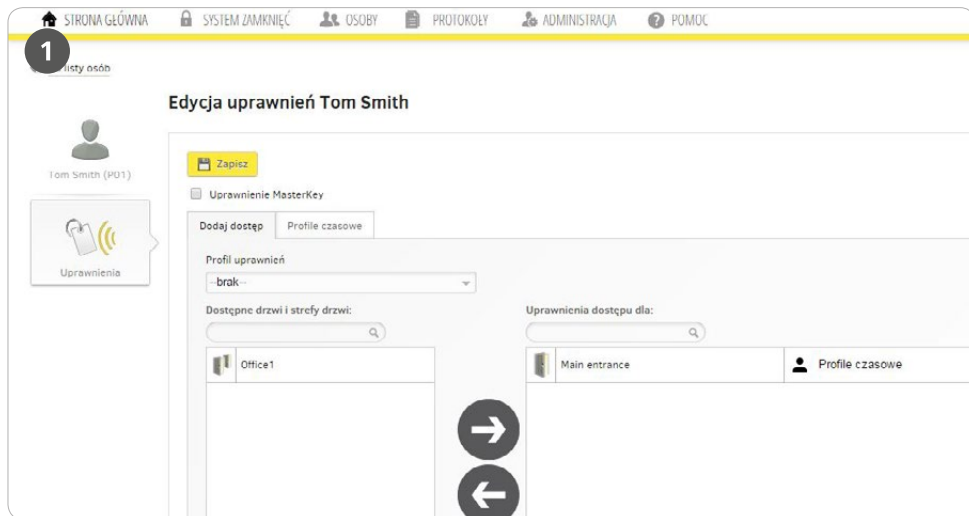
STRONA GŁÓWNA SYSTEM ZAMKNIĘĆ OSOBY PROTOKOŁY ADMINISTRACJA POMOC

1

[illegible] listy osób

Edycja uprawnień Tom Smith

Tom Smith (P01)

Uprawnienia

Zapisz

Uprawnienie MasterKey

Dodaj dostęp | Profile czasowe

Profil uprawnień

--brak--

Dostępne drzwi i strefy drzwi:

Office1

Uprawnienia dostępu dla:

Main entrance

Profile czasowe